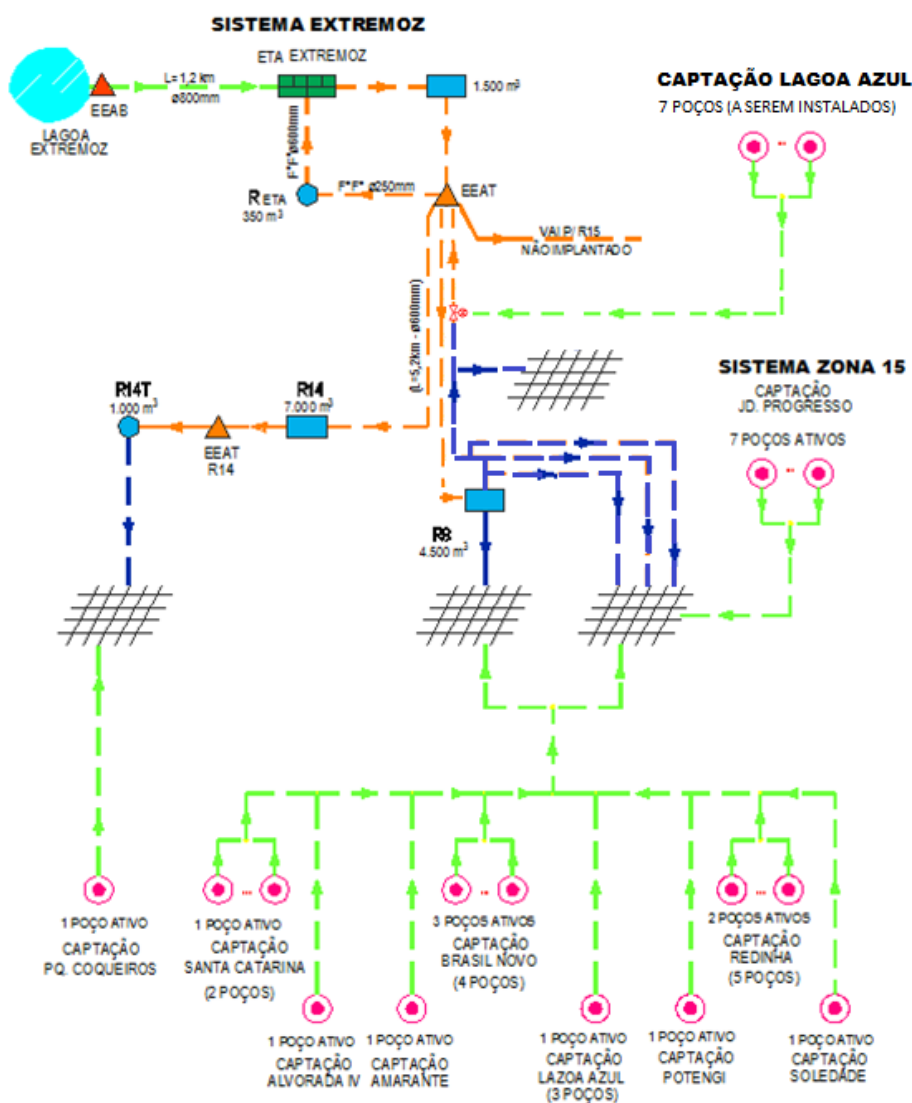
SISTEMA EXTREMOZ

LAGOA EXTREMOZ

EEAB

L=1,2 km
ø800mm

ETA EXTREMOZ

1.500 m³

F°F° ø600mm

R ETA
350 m³

F°F° ø250mm

EEAT

VAI P/ R15
NÃO IMPLANTADO

CAPTAÇÃO LAGOA AZUL
7 POÇOS (A SEREM INSTALADOS)

(L=5,2km - ø600mm)

R14T
1.000 m³

EEAT
R14

R14
7.000 m³

R8
4.500 m³

SISTEMA ZONA 15
CAPTAÇÃO
JD. PROGRESSO

7 POÇOS ATIVOS

1 POÇO ATIVO
CAPTAÇÃO
PQ. COQUEIROS

1 POÇO ATIVO
CAPTAÇÃO
SANTA CATARINA
(2 POÇOS)

3 POÇOS ATIVOS
CAPTAÇÃO
BRASIL NOVO
(4 POÇOS)

2 POÇOS ATIVOS
CAPTAÇÃO
REDINHA
(5 POÇOS)

1 POÇO ATIVO
CAPTAÇÃO
ALVORADA IV

1 POÇO ATIVO
CAPTAÇÃO
AMARANTE

1 POÇO ATIVO
CAPTAÇÃO
LAZOA AZUL
(3 POÇOS)

1 POÇO ATIVO
CAPTAÇÃO
POTENGI

1 POÇO ATIVO
CAPTAÇÃO
SOLEDADE